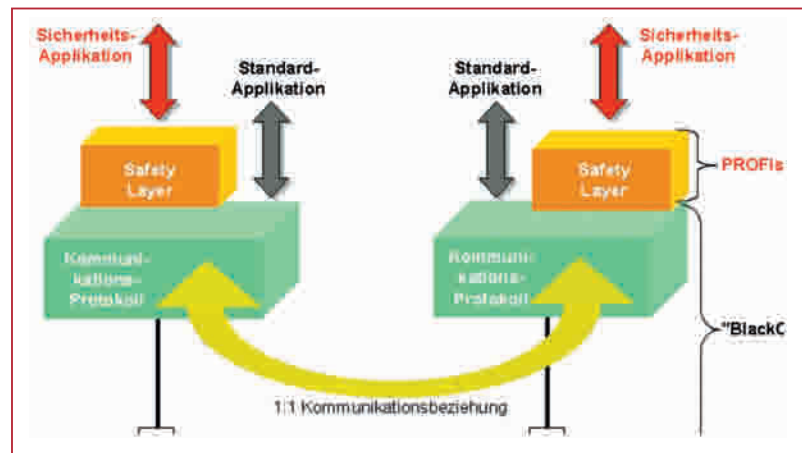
Sicherheits-Applikation

Standard-Applikation

Standard-Applikation

Sicherheits-Applikation

Safety Layer

Safety Layer

PROFIs

Kommunikations-Protokoll

Kommunikations-Protokoll

"BlackC

1:1 Kommunikationsbeziehung